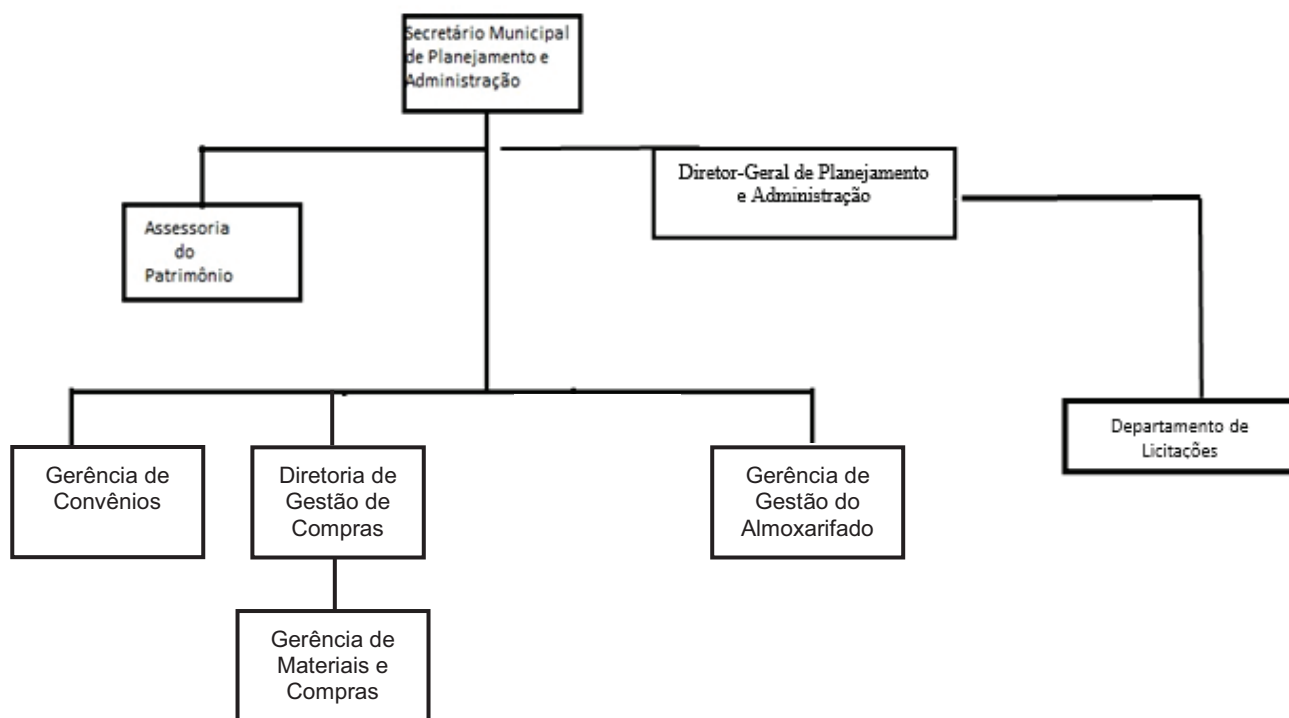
Secretário Municipal de Planejamento e Administração

Assessoria do Patrimônio

Diretor-Geral de Planejamento e Administração

Departamento de Licitações

Gerência de Convênios

Diretoria de Gestão de Compras

Gerência de Gestão do Almoxarifado

Gerência de Materiais e Compras